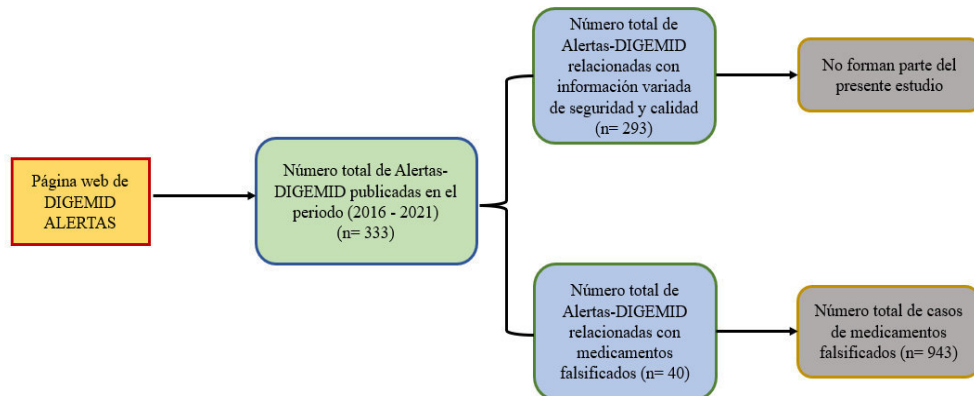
Página web de DIGEMID ALERTAS

Número total de Alertas-DIGEMID publicadas en el periodo (2016 - 2021) (n= 333)

Número total de Alertas-DIGEMID relacionadas con información variada de seguridad y calidad (n= 293)

No forman parte del presente estudio

Número total de Alertas-DIGEMID relacionadas con medicamentos falsificados (n= 40)

Número total de casos de medicamentos falsificados (n= 943)